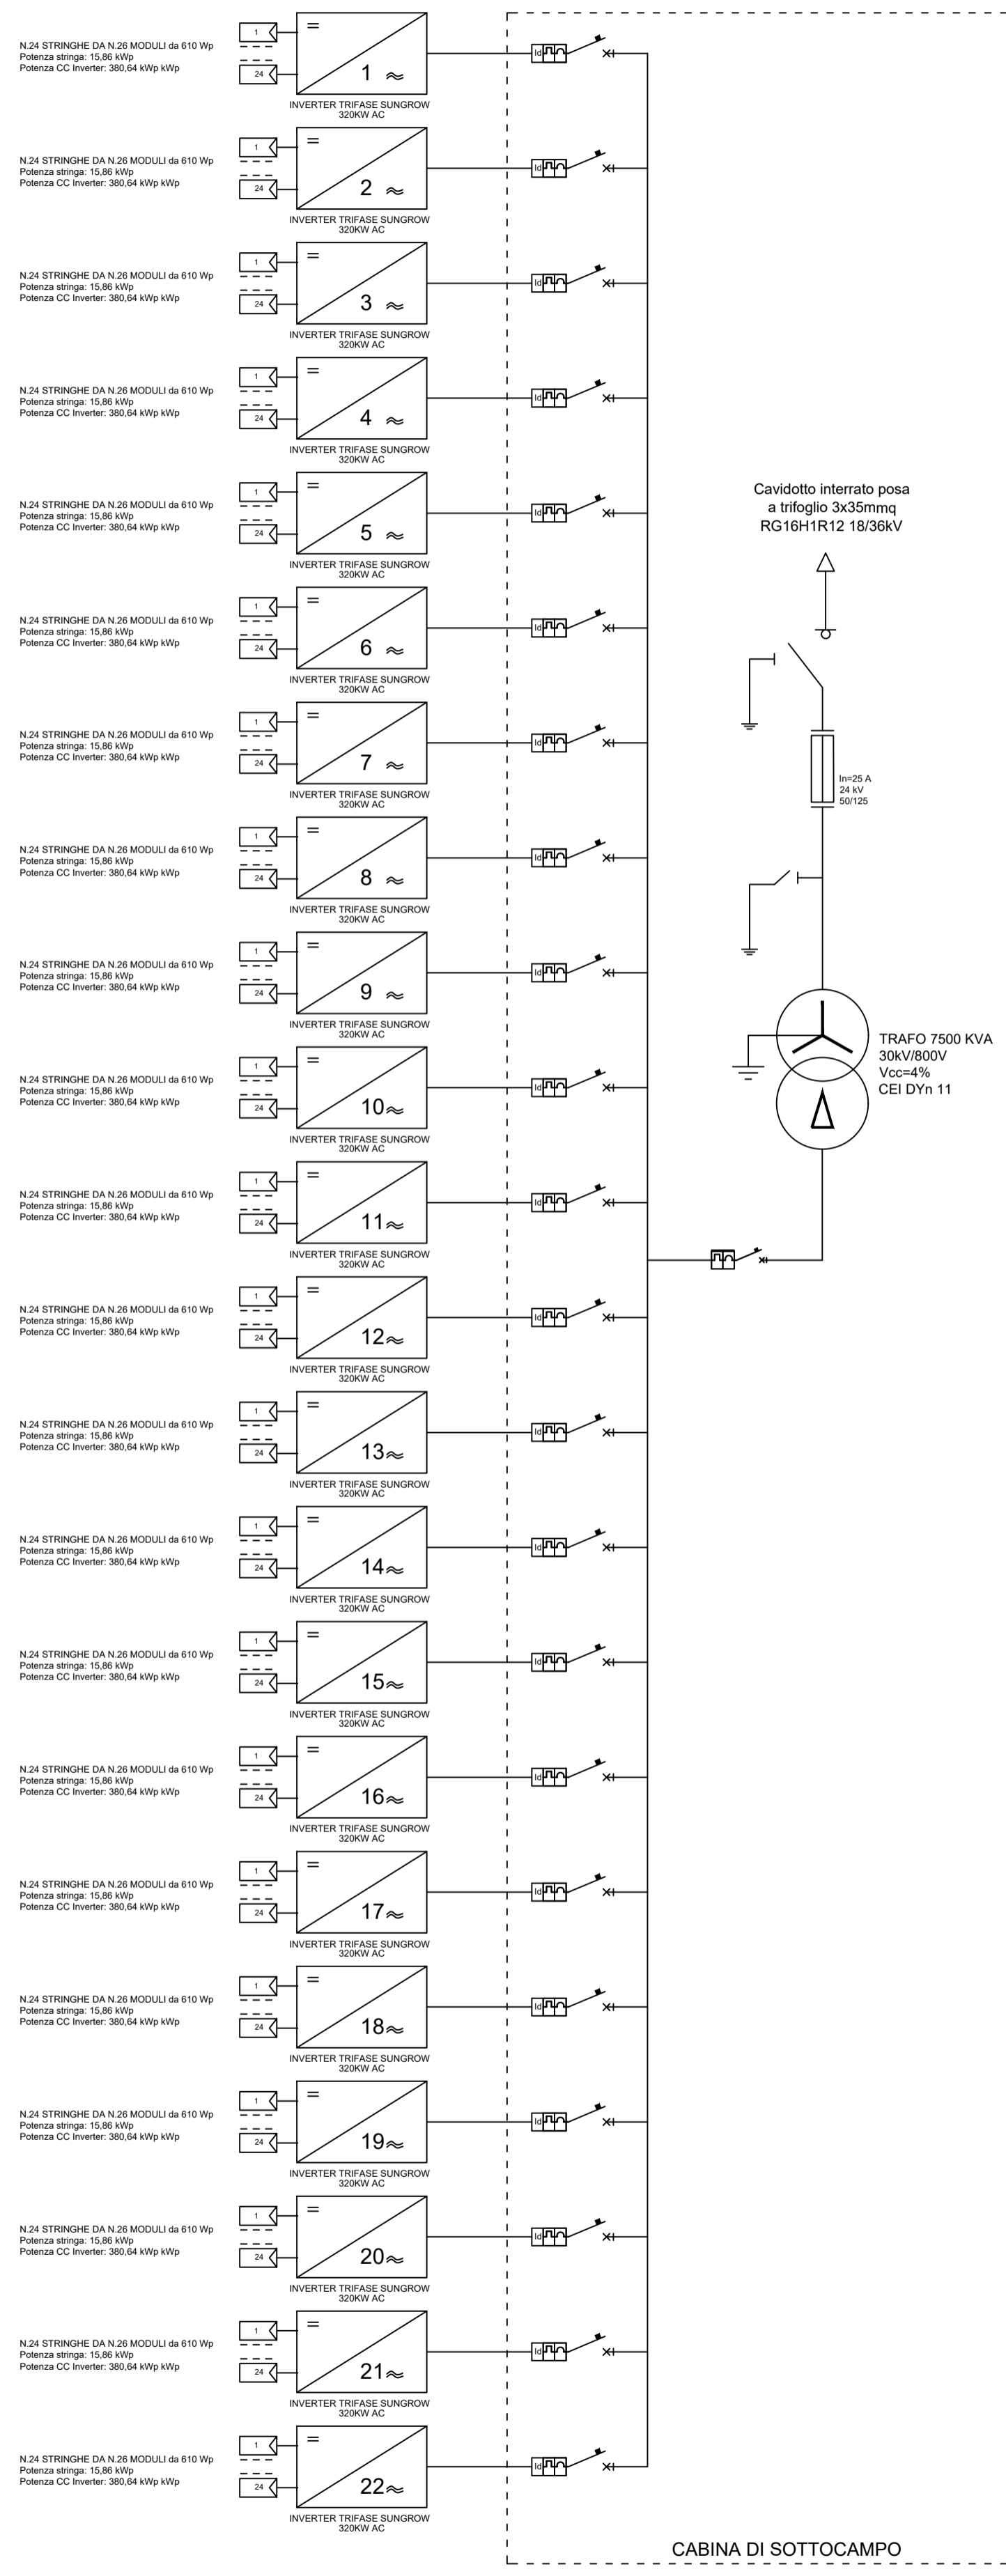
N.24 STRINGHE DA N.26 MODULI da 610 Wp
Potenza stringa: 15,86 kWp
Potenza CC Inverter: 380,64 kWp kWp

1
24
=
1 ≈
INVERTER TRIFASE SUNGROW
320KW AC

Id

N.24 STRINGHE DA N.26 MODULI da 610 Wp
Potenza stringa: 15,86 kWp
Potenza CC Inverter: 380,64 kWp kWp

1
24
=
2 ≈
INVERTER TRIFASE SUNGROW
320KW AC

Id

N.24 STRINGHE DA N.26 MODULI da 610 Wp
Potenza stringa: 15,86 kWp
Potenza CC Inverter: 380,64 kWp kWp

1
24
=
3 ≈
INVERTER TRIFASE SUNGROW
320KW AC

Id

N.24 STRINGHE DA N.26 MODULI da 610 Wp
Potenza stringa: 15,86 kWp
Potenza CC Inverter: 380,64 kWp kWp

1
24
=
4 ≈
INVERTER TRIFASE SUNGROW
320KW AC

Id

N.24 STRINGHE DA N.26 MODULI da 610 Wp
Potenza stringa: 15,86 kWp
Potenza CC Inverter: 380,64 kWp kWp

1
24
=
5 ≈
INVERTER TRIFASE SUNGROW
320KW AC

Id

Cavidotto interrato posa
a trifoglio 3x35mmq
RG16H1R12 18/36kV

N.24 STRINGHE DA N.26 MODULI da 610 Wp
Potenza stringa: 15,86 kWp
Potenza CC Inverter: 380,64 kWp kWp

1
24
=
6 ≈
INVERTER TRIFASE SUNGROW
320KW AC

Id

N.24 STRINGHE DA N.26 MODULI da 610 Wp
Potenza stringa: 15,86 kWp
Potenza CC Inverter: 380,64 kWp kWp

1
24
=
7 ≈
INVERTER TRIFASE SUNGROW
320KW AC

Id

In=25 A
24 kV
50/125

N.24 STRINGHE DA N.26 MODULI da 610 Wp
Potenza stringa: 15,86 kWp
Potenza CC Inverter: 380,64 kWp kWp

1
24
=
8 ≈
INVERTER TRIFASE SUNGROW
320KW AC

Id

N.24 STRINGHE DA N.26 MODULI da 610 Wp
Potenza stringa: 15,86 kWp
Potenza CC Inverter: 380,64 kWp kWp

1
24
=
9 ≈
INVERTER TRIFASE SUNGROW
320KW AC

Id

TRAFO 7500 KVA
30kV/800V
Vcc=4%
CEI DYn 11

N.24 STRINGHE DA N.26 MODULI da 610 Wp
Potenza stringa: 15,86 kWp
Potenza CC Inverter: 380,64 kWp kWp

1
24
=
10 ≈
INVERTER TRIFASE SUNGROW
320KW AC

Id

N.24 STRINGHE DA N.26 MODULI da 610 Wp
Potenza stringa: 15,86 kWp
Potenza CC Inverter: 380,64 kWp kWp

1
24
=
11 ≈
INVERTER TRIFASE SUNGROW
320KW AC

Id

N.24 STRINGHE DA N.26 MODULI da 610 Wp
Potenza stringa: 15,86 kWp
Potenza CC Inverter: 380,64 kWp kWp

1
24
=
12 ≈
INVERTER TRIFASE SUNGROW
320KW AC

Id

N.24 STRINGHE DA N.26 MODULI da 610 Wp
Potenza stringa: 15,86 kWp
Potenza CC Inverter: 380,64 kWp kWp

1
24
=
13 ≈
INVERTER TRIFASE SUNGROW
320KW AC

Id

N.24 STRINGHE DA N.26 MODULI da 610 Wp
Potenza stringa: 15,86 kWp
Potenza CC Inverter: 380,64 kWp kWp

1
24
=
14 ≈
INVERTER TRIFASE SUNGROW
320KW AC

Id

N.24 STRINGHE DA N.26 MODULI da 610 Wp
Potenza stringa: 15,86 kWp
Potenza CC Inverter: 380,64 kWp kWp

1
24
=
15 ≈
INVERTER TRIFASE SUNGROW
320KW AC

Id

N.24 STRINGHE DA N.26 MODULI da 610 Wp
Potenza stringa: 15,86 kWp
Potenza CC Inverter: 380,64 kWp kWp

1
24
=
16 ≈
INVERTER TRIFASE SUNGROW
320KW AC

Id

N.24 STRINGHE DA N.26 MODULI da 610 Wp
Potenza stringa: 15,86 kWp
Potenza CC Inverter: 380,64 kWp kWp

1
24
=
17 ≈
INVERTER TRIFASE SUNGROW
320KW AC

Id

N.24 STRINGHE DA N.26 MODULI da 610 Wp
Potenza stringa: 15,86 kWp
Potenza CC Inverter: 380,64 kWp kWp

1
24
=
18 ≈
INVERTER TRIFASE SUNGROW
320KW AC

Id

N.24 STRINGHE DA N.26 MODULI da 610 Wp
Potenza stringa: 15,86 kWp
Potenza CC Inverter: 380,64 kWp kWp

1
24
=
19 ≈
INVERTER TRIFASE SUNGROW
320KW AC

Id

N.24 STRINGHE DA N.26 MODULI da 610 Wp
Potenza stringa: 15,86 kWp
Potenza CC Inverter: 380,64 kWp kWp

1
24
=
20 ≈
INVERTER TRIFASE SUNGROW
320KW AC

Id

N.24 STRINGHE DA N.26 MODULI da 610 Wp
Potenza stringa: 15,86 kWp
Potenza CC Inverter: 380,64 kWp kWp

1
24
=
21 ≈
INVERTER TRIFASE SUNGROW
320KW AC

Id

N.24 STRINGHE DA N.26 MODULI da 610 Wp
Potenza stringa: 15,86 kWp
Potenza CC Inverter: 380,64 kWp kWp

1
24
=
22 ≈
INVERTER TRIFASE SUNGROW
320KW AC

Id

CABINA DI SOTTOCAMPO